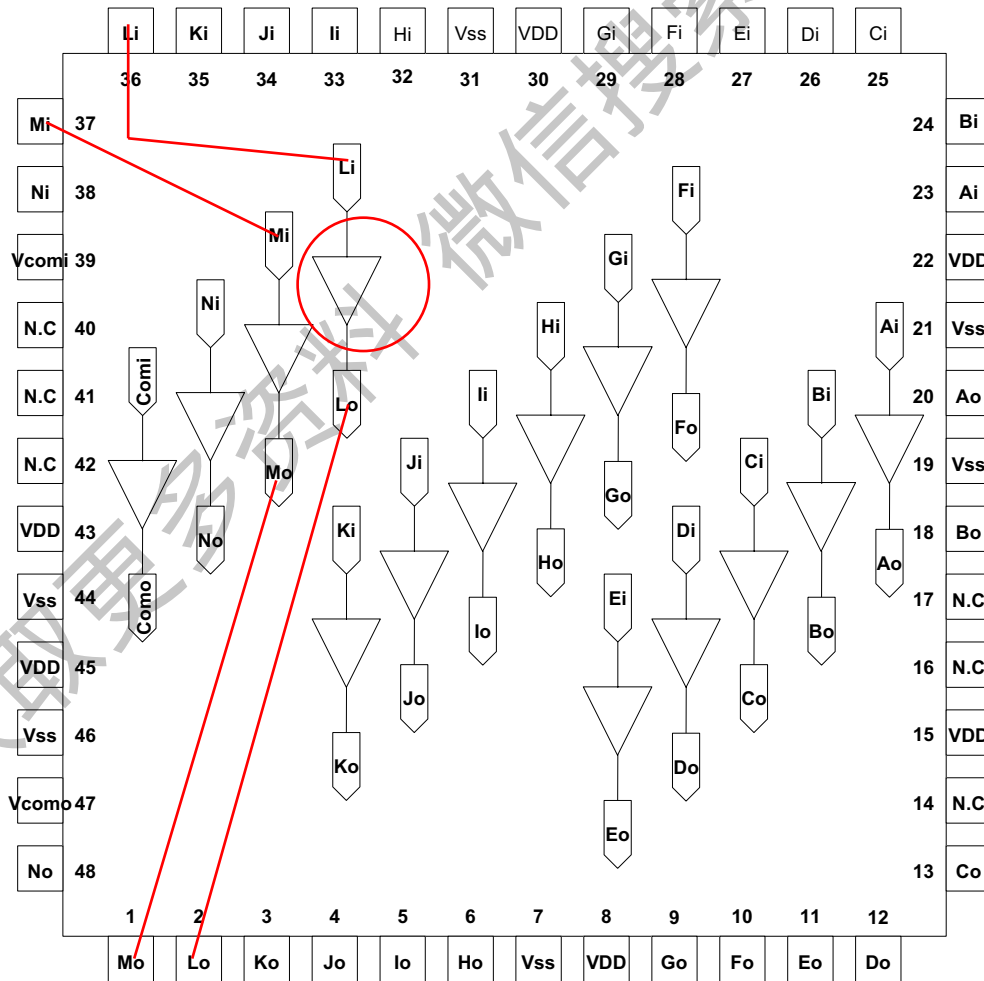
Li Ki Ji Ii Hi Vss VDD Gi Fi Ei Di Ci

36 35 34 33 32 31 30 29 28 27 26 25

Mi 37
Ni 38
Vcomi 39
N.C 40
N.C 41
N.C 42
VDD 43
Vss 44
VDD 45
Vss 46
Vcomo 47
No 48

24 Bi
23 Ai
22 VDD
21 Vss
20 Ao
19 Vss
18 Bo
17 N.C
16 N.C
15 VDD
14 N.C
13 Co

Li
Mi
Ni
Comi
Lo
Mo
No
Como
Ki
Ko
Ji
Jo
Ii
Io
Hi
Ho
Gi
Go
Fi
Fo
Ei
Eo
Di
Do
Ci
Co
Bi
Bo
Ai
Ao

1 2 3 4 5 6 7 8 9 10 11 12

Mo Lo Ko Jo Io Ho Vss VDD Go Fo Eo Do

微信搜索 资料 更多